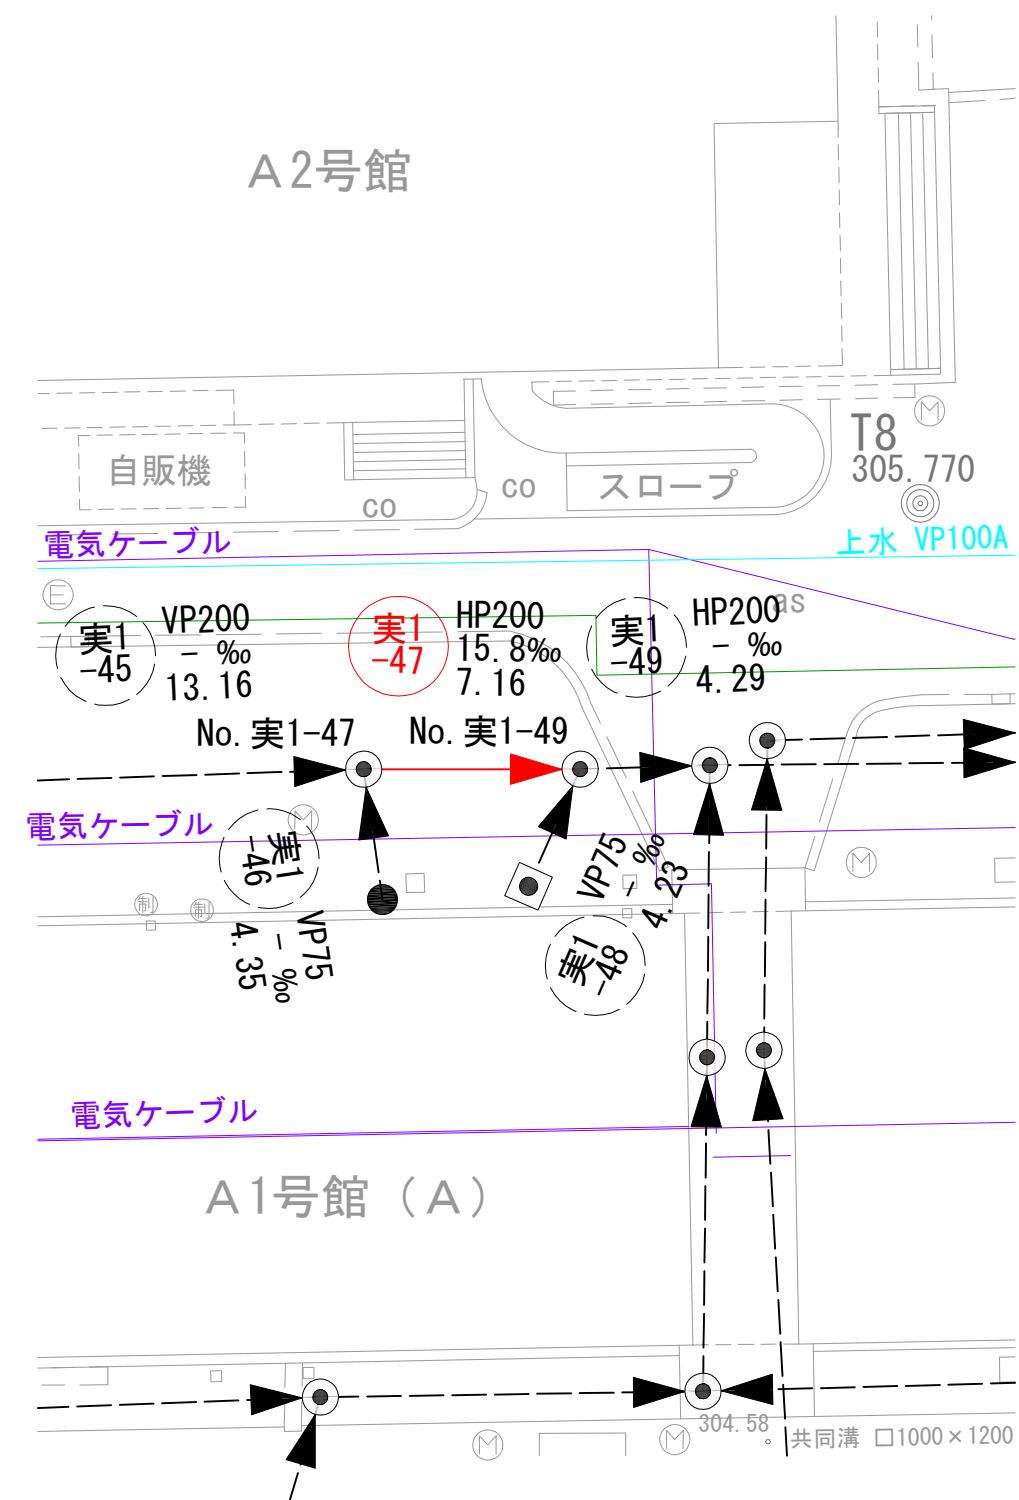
A2号館

自販機

co

co

スロープ

T8
305.770

上水 VP100A

電気ケーブル

Ⓔ

実1
-45

VP200
- ‰
13.16

実1
-47

HP200
15.8‰
7.16

実1
-49

HP200
- ‰
4.29

as

No. 実1-47

No. 実1-49

電気ケーブル

Ⓜ

実1
-46

VP75
- ‰
4.35

制 制

VP75
- ‰
4.23

実1
-48

Ⓜ

電気ケーブル

A1号館 (A)

304.58

共同溝 □1000×1200

Ⓜ Ⓜ